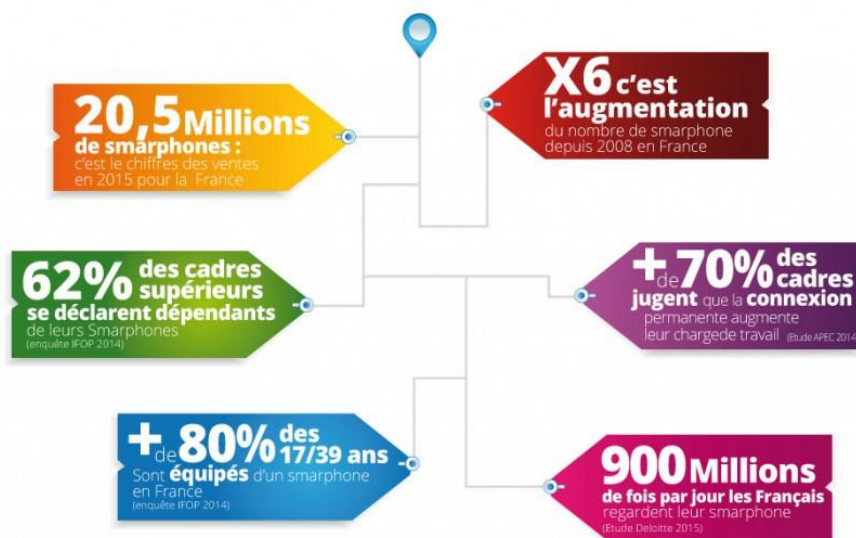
20,5 Millions de smarphones : c'est le chiffres des ventes en 2015 pour la France

X6 c'est l'augmentation du nombre de smarphone depuis 2008 en France

62% des cadres supérieurs se déclarent dépendants de leurs Smarphones (enquête IFOP 2014)

+ de 70% des cadres jugent que la connexion permanente augmente leur chargede travail (Etude APEC 2014)

+ de 80% des 17/39 ans Sont équipés d'un smarphone en France (enquête IFOP 2014)

900 Millions de fois par jour les Français regardent leur smarphone (Etude Deloitte 2015)